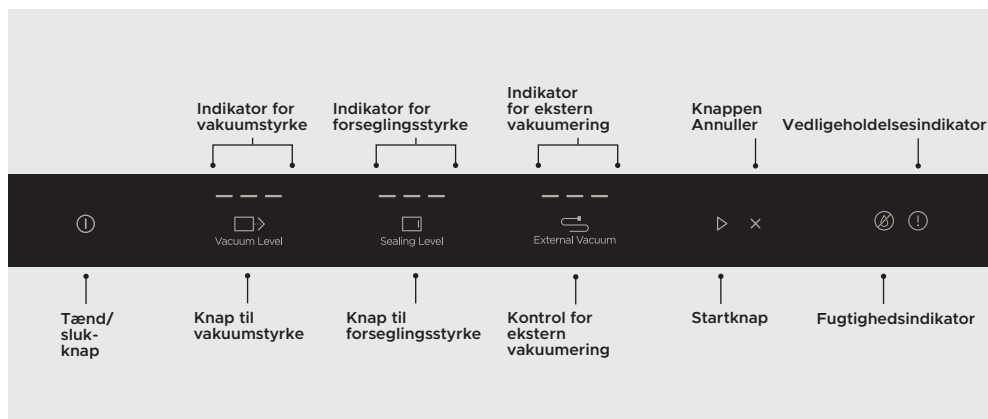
Indikator for vakuumstyrke

Indikator for forseglingsstyrke

Indikator for ekstern vakuumering

Knappen Annuller

Vedligeholdelsesindikator

Vacuum Level

Sealing Level

External Vacuum

Tænd/ sluk-knap

Knap til vakuumstyrke

Knap til forseglingsstyrke

Kontrol for ekstern vakuumering

Startknap

Fugtighedsindikator